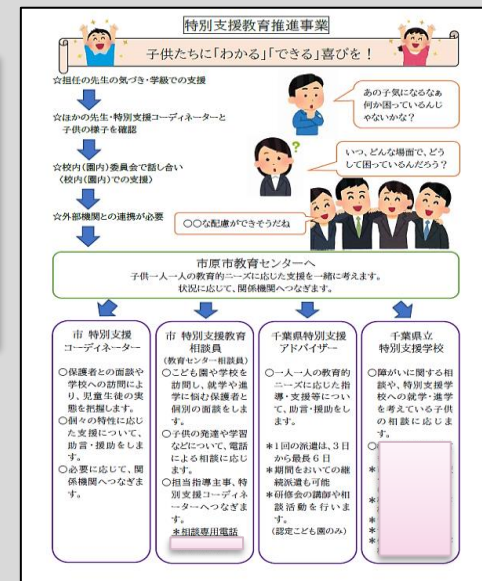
特別支援教育推進事業

子供たちに「わかる」「できる」喜びを！

☆担任の先生の気づき・学級での支援

☆ほかの先生・特別支援コーディネーターと子供の様子を確認

☆校内(園内)委員会で話し合い（校内(園内)での支援）

☆外部機関との連携が必要

あの子気になるなぁ何か困っているんじゃないかな？

いつ、どんな場面で、どうして困っているんだろう？

○○な配慮ができそうだね

市原市教育センターへ
子供一人一人の教育的ニーズに応じた支援を一緒に考えます。
状況に応じて、関係機関へつなぎます。

市 特別支援コーディネーター

○保護者との面談や学校への訪問により、児童生徒の実態を把握します。
○個々の特性に応じた支援について、助言・援助をします。
○必要に応じて、関係機関へつなぎます。

市 特別支援教育相談員
（教育センター相談員）

○こども園や学校を訪問し、就学や進学に悩む保護者と個別の面談をします。
○子供の発達や学習などについて、電話による相談に応じます。
○担当指導主事、特別支援コーディネーターへつなぎます。
＊相談専用電話

千葉県特別支援アドバイザー

○一人一人の教育的ニーズに応じた指導・支援等について、助言・援助をします。
＊1回の派遣は、3日から最長6日
＊期間をおいての継続派遣も可能
＊研修会の講師や相談活動を行います。
（認定こども園のみ）

千葉県立特別支援学校

○障がいに関する相談や、特別支援学校への就学・進学を考えている子供の相談に応じます。
○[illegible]
＊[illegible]
＊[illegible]
＊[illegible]
＊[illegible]